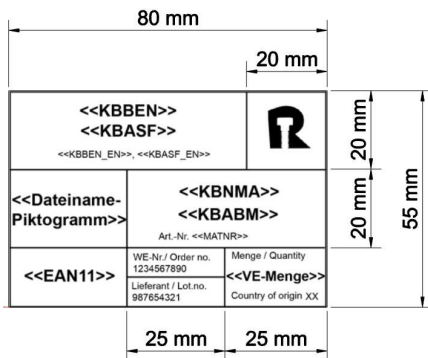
80 mm

20 mm

<<KBBEN>>
<<KBASF>>
<<KBBEN_EN>>, <<KBASF_EN>>

20 mm

<<Dateiname-Piktogramm>>

<<KBNMA>>
<<KBABM>>
Art.-Nr. <<MATNR>>

20 mm

55 mm

<<EAN11>>

WE-Nr./ Order no.
1234567890

Lieferant / Lot.no.
987654321

Menge / Quantity
<<VE-Menge>>
Country of origin XX

25 mm

25 mm